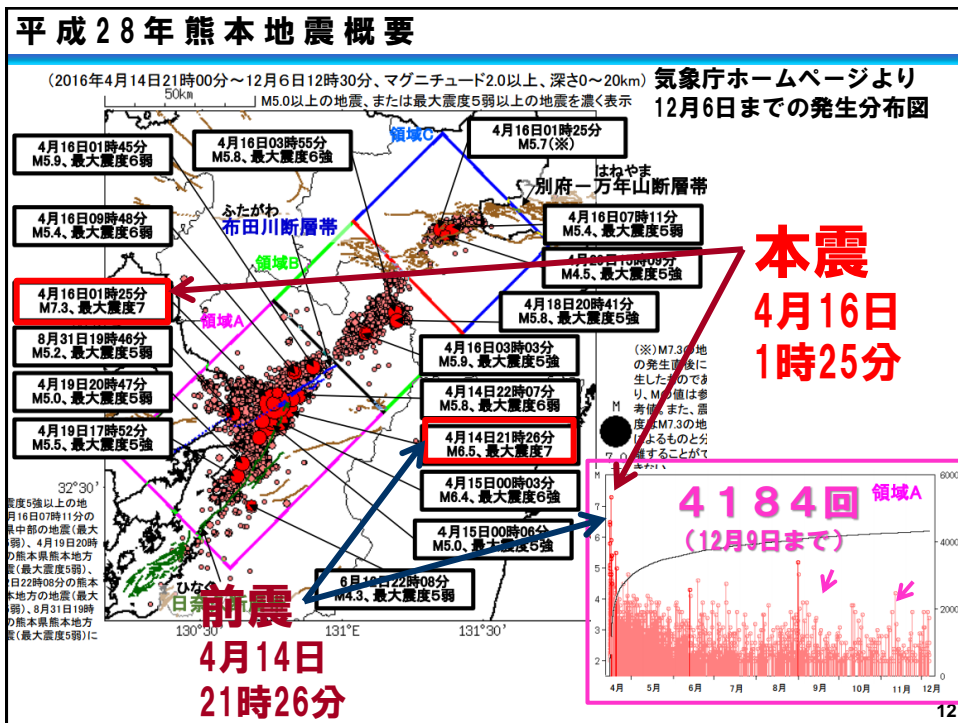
平成28年熊本地震概要

（2016年4月14日21時00分～12月6日12時30分、マグニチュード2.0以上、深さ0～20km）

50km

M5.0以上の地震、または最大震度5弱以上の地震を濃く表示

気象庁ホームページより
12月6日までの発生分布図

4月16日01時45分
M5.9、最大震度6弱

4月16日03時55分
M5.8、最大震度6強

領域C

4月16日01時25分
M5.7（※）

はねやま
別府－万年山断層帯

4月16日09時48分
M5.4、最大震度6弱

ふたがわ
布田川断層帯

4月16日07時11分
M5.4、最大震度5弱

領域B

4月20日15時09分
M4.5、最大震度5強

本震
4月16日
1時25分

4月16日01時25分
M7.3、最大震度7

4月18日20時41分
M5.8、最大震度5強

領域A

8月31日19時46分
M5.2、最大震度5弱

4月16日03時03分
M5.9、最大震度5強

（※）M7.3の地震の発生直後に発生したものであり、Mの値は参考値。また、震度はM7.3の地震によるものと分離することができない。

4月19日20時47分
M5.0、最大震度5強

4月14日22時07分
M5.8、最大震度6弱

M

7.0

4月19日17時52分
M5.5、最大震度5強

4月14日21時26分
M6.5、最大震度7

32°30'

震度5強以上の地
4月16日07時11分の
県中部の地震（最大
）、4月19日20時
の熊本県熊本地方
（最大震度5強）、
22時08分の熊本
熊本地方の地震（最大
弱）、8月31日19時
熊本県熊本地方の
震（最大震度5弱）に

4月15日00時03分
M6.4、最大震度6強

4184回
（12月9日まで）

領域A

4月15日00時06分
M5.0、最大震度5強

ひな
日奈

6月12日22時08分
M4.3、最大震度5弱

前震
4月14日
21時26分

130°30'

131°E

131°30'

M 7 6 5 4 3 2

6000 4000 2000 0

4月 5月 6月 7月 8月 9月 10月 11月 12月

12